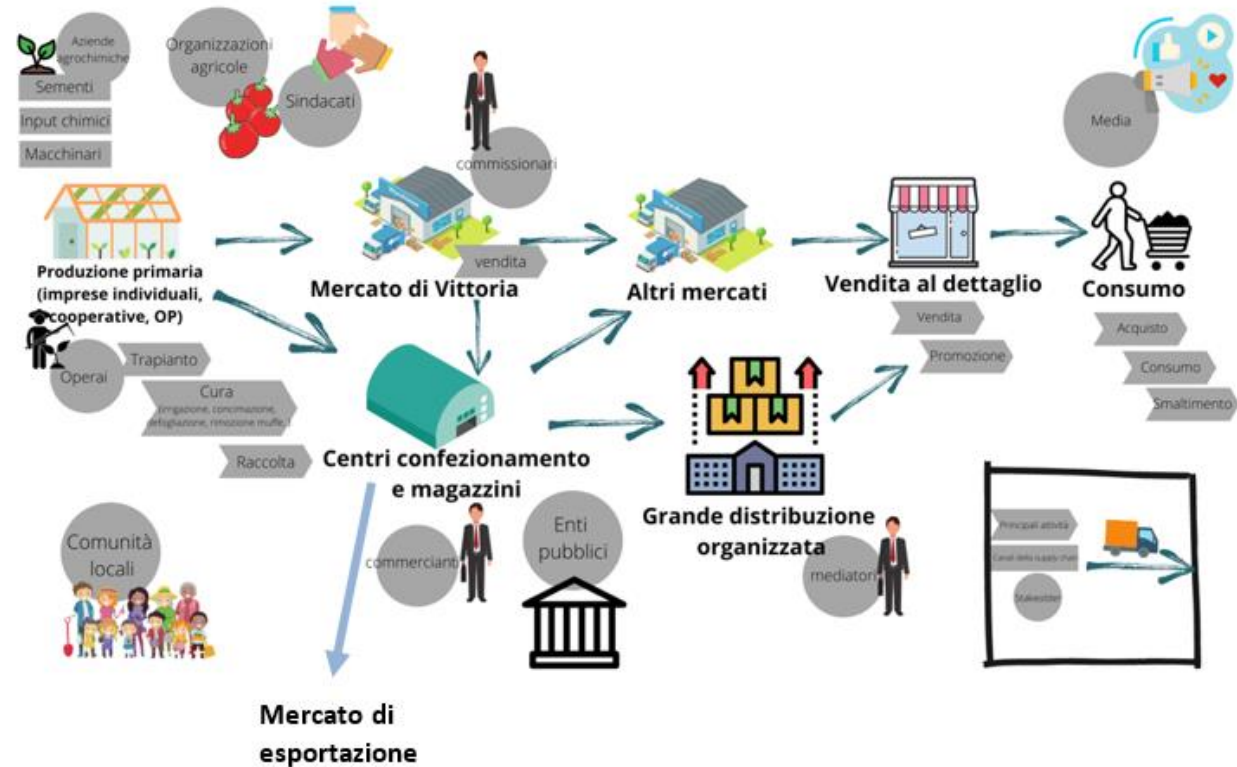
Aziende agrochimiche
Sementi
Input chimici
Macchinari

Organizzazioni agricole

Sindacati

commissionari

Media

Produzione primaria (imprese individuali, cooperative, OP)

vendita

Mercato di Vittoria

Altri mercati

Vendita al dettaglio

Consumo

Vendita
Promozione

Acquisto
Consumo
Smaltimento

Operai
Trapianto
Cura
Irrigazione, concimazione, defogliazione, rimozione muffe, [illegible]
Raccolta

Centri confezionamento e magazzini

Grande distribuzione organizzata

Comunità locali

commercianti

Enti pubblici

mediatori

Principali attività
Canali della supply chain
Stakeholder

Mercato di esportazione